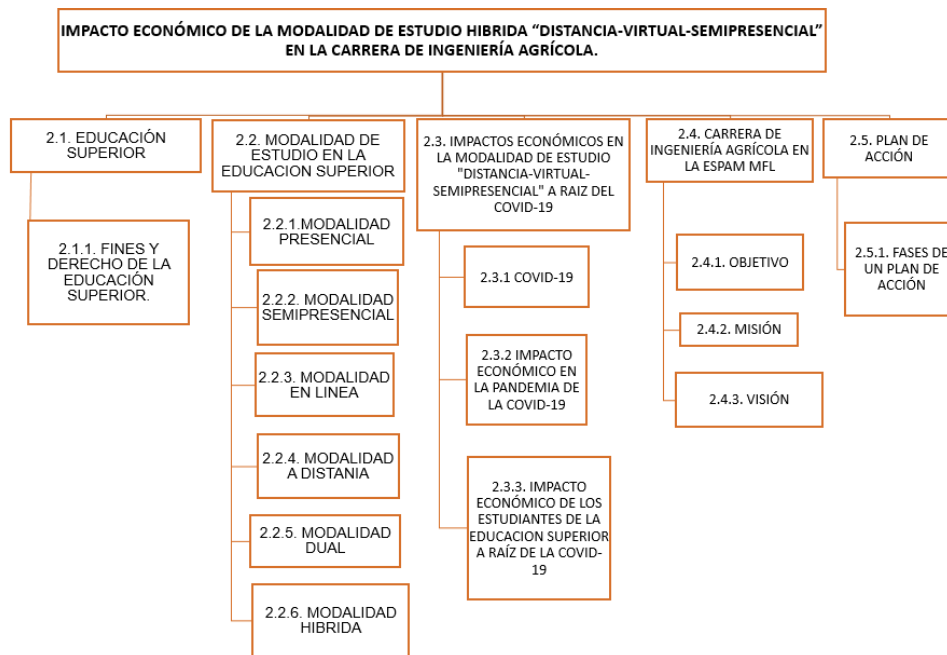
IMPACTO ECONÓMICO DE LA MODALIDAD DE ESTUDIO HIBRIDA “DISTANCIA-VIRTUAL-SEMIPRESENCIAL” EN LA CARRERA DE INGENIERÍA AGRÍCOLA.

2.1. EDUCACIÓN SUPERIOR

2.1.1. FINES Y DERECHO DE LA EDUCACIÓN SUPERIOR.

2.2. MODALIDAD DE ESTUDIO EN LA EDUCACION SUPERIOR

2.2.1.MODALIDAD PRESENCIAL

2.2.2. MODALIDAD SEMIPRESENCIAL

2.2.3. MODALIDAD EN LINEA

2.2.4. MODALIDAD A DISTANIA

2.2.5. MODALIDAD DUAL

2.2.6. MODALIDAD HIBRIDA

2.3. IMPACTOS ECONÓMICOS EN LA MODALIDAD DE ESTUDIO "DISTANCIA-VIRTUAL-SEMIPRESENCIAL" A RAIZ DEL COVID-19

2.3.1 COVID-19

2.3.2 IMPACTO ECONÓMICO EN LA PANDEMIA DE LA COVID-19

2.3.3. IMPACTO ECONÓMICO DE LOS ESTUDIANTES DE LA EDUCACION SUPERIOR A RAÍZ DE LA COVID-19

2.4. CARRERA DE INGENIERÍA AGRÍCOLA EN LA ESPAM MFL

2.4.1. OBJETIVO

2.4.2. MISIÓN

2.4.3. VISIÓN

2.5. PLAN DE ACCIÓN

2.5.1. FASES DE UN PLAN DE ACCIÓN